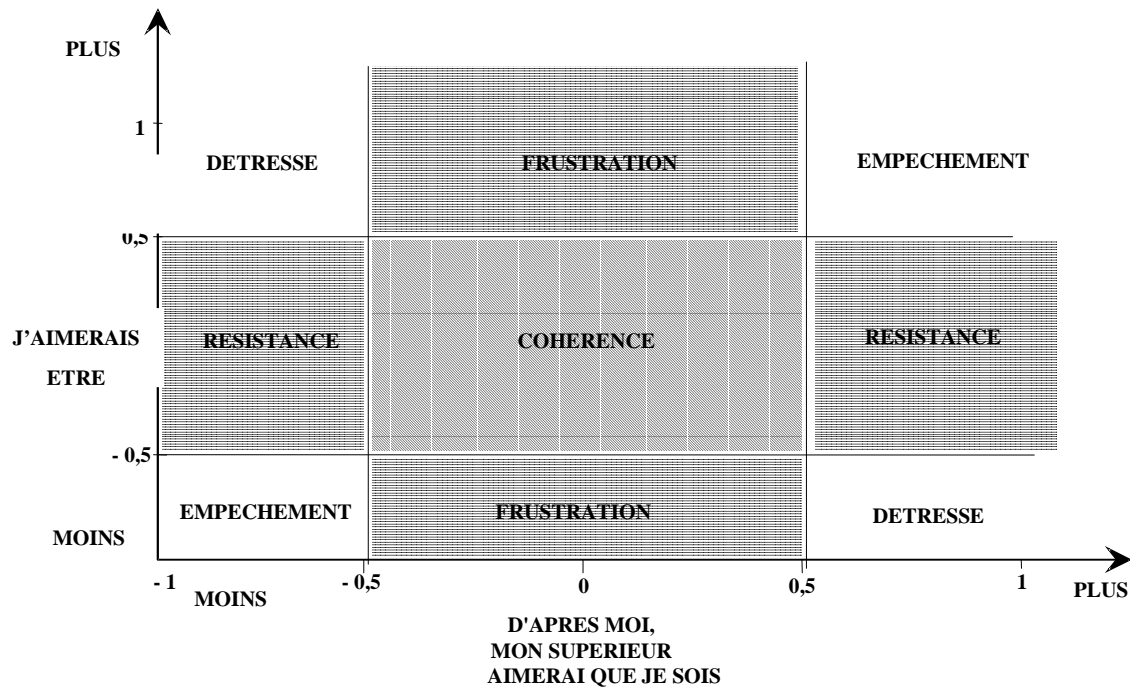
PLUS

1

DETRESSE

FRUSTRATION

EMPECHEMENT

0,5

J'AIMERAIS

ETRE

RESISTANCE

COHERENCE

RESISTANCE

- 0,5

EMPECHEMENT

FRUSTRATION

DETRESSE

MOINS

- 1

MOINS

- 0,5

0

0,5

1

PLUS

D'APRES MOI,
MON SUPERIEUR
AIMERAI QUE JE SOIS